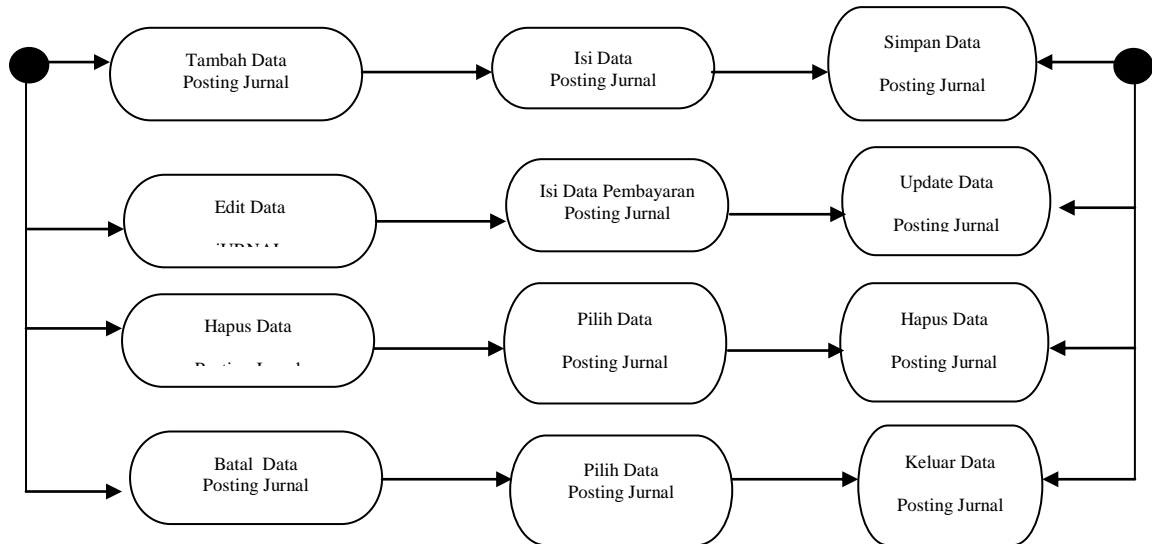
Tambah Data Posting Jurnal

Isi Data Posting Jurnal

Simpan Data Posting Jurnal

Edit Data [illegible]

Isi Data Pembayaran Posting Jurnal

Update Data Posting Jurnal

Hapus Data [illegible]

Pilih Data Posting Jurnal

Hapus Data Posting Jurnal

Batal Data Posting Jurnal

Pilih Data Posting Jurnal

Keluar Data Posting Jurnal